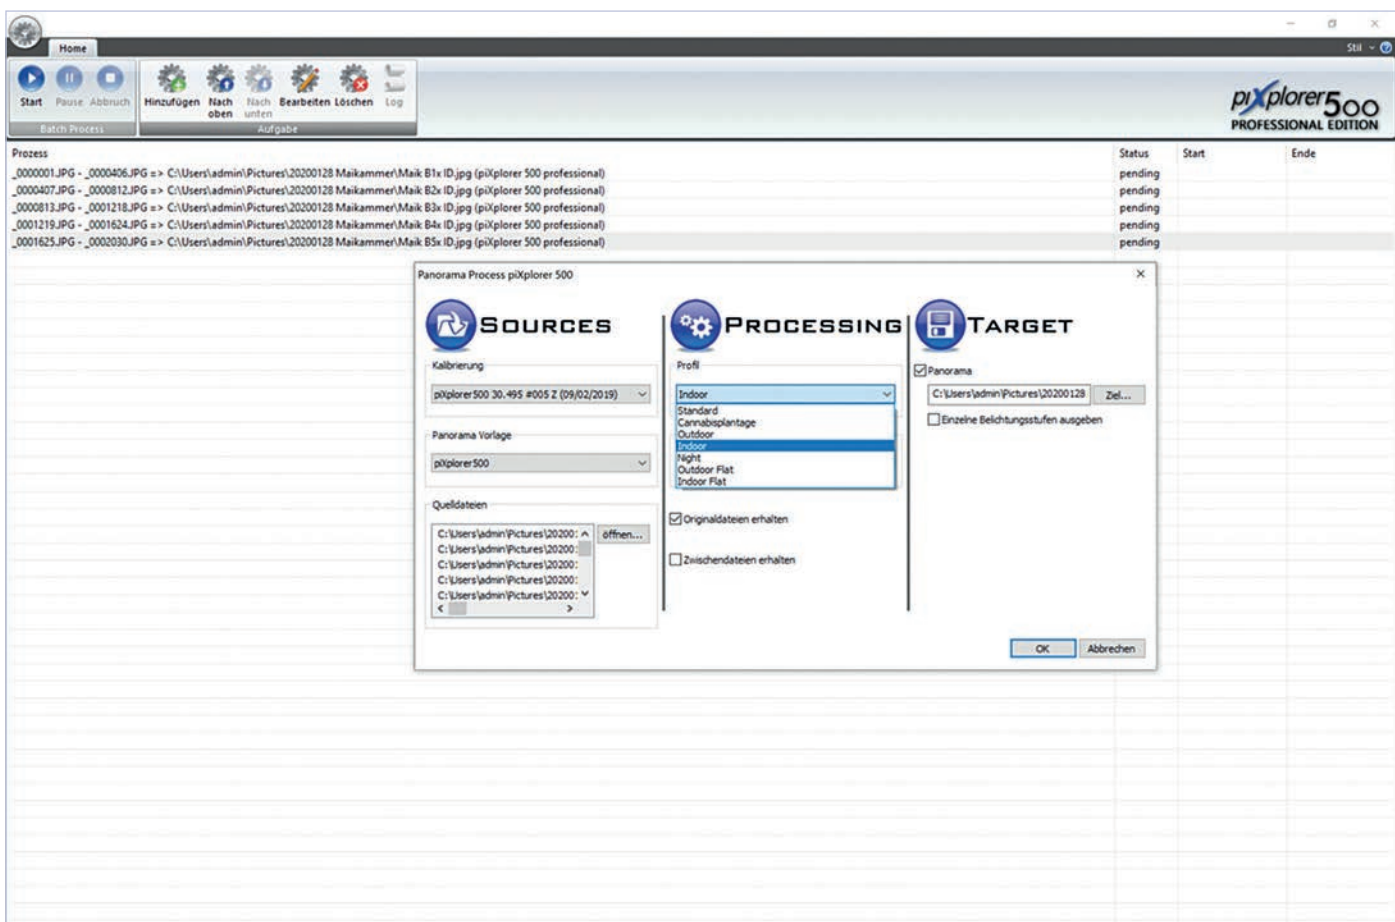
Home

Stil

Start Pause Abbruch
Batch Process

Hinzufügen Nach oben Nach unten Bearbeiten Löschen Log
Aufgabe

piXplorer500 PROFESSIONAL EDITION

| Prozess | Status | Start | Ende |
|---|---|---|---|
| _0000001.JPG - _0000406.JPG => C:\Users\admin\Pictures\20200128 Maikammer\Maik B1x ID.jpg (piXplorer 500 professional) | pending | | |
| _0000407.JPG - _0000812.JPG => C:\Users\admin\Pictures\20200128 Maikammer\Maik B2x ID.jpg (piXplorer 500 professional) | pending | | |
| _0000813.JPG - _0001218.JPG => C:\Users\admin\Pictures\20200128 Maikammer\Maik B3x ID.jpg (piXplorer 500 professional) | pending | | |
| _0001219.JPG - _0001624.JPG => C:\Users\admin\Pictures\20200128 Maikammer\Maik B4x ID.jpg (piXplorer 500 professional) | pending | | |
| _0001625.JPG - _0002030.JPG => C:\Users\admin\Pictures\20200128 Maikammer\Maik B5x ID.jpg (piXplorer 500 professional) | pending | | |

Panorama Process piXplorer 500

SOURCES

Kalibrierung
piXplorer500 30.495 #005 Z (09/02/2019)

Panorama Vorlage
piXplorer500

Quelldateien
C:\Users\admin\Pictures\20200:
C:\Users\admin\Pictures\20200:
C:\Users\admin\Pictures\20200:
C:\Users\admin\Pictures\20200:
C:\Users\admin\Pictures\20200:
öffnen...

PROCESSING

Profil
Indoor
Standard
Cannabisplantage
Outdoor
Indoor
Night
Outdoor Flat
Indoor Flat

Originaldateien erhalten

Zwischendateien erhalten

TARGET

Panorama
C:\Users\admin\Pictures\20200128
Ziel...
Einzelne Belichtungsstufen ausgeben

OK
Abbrechen